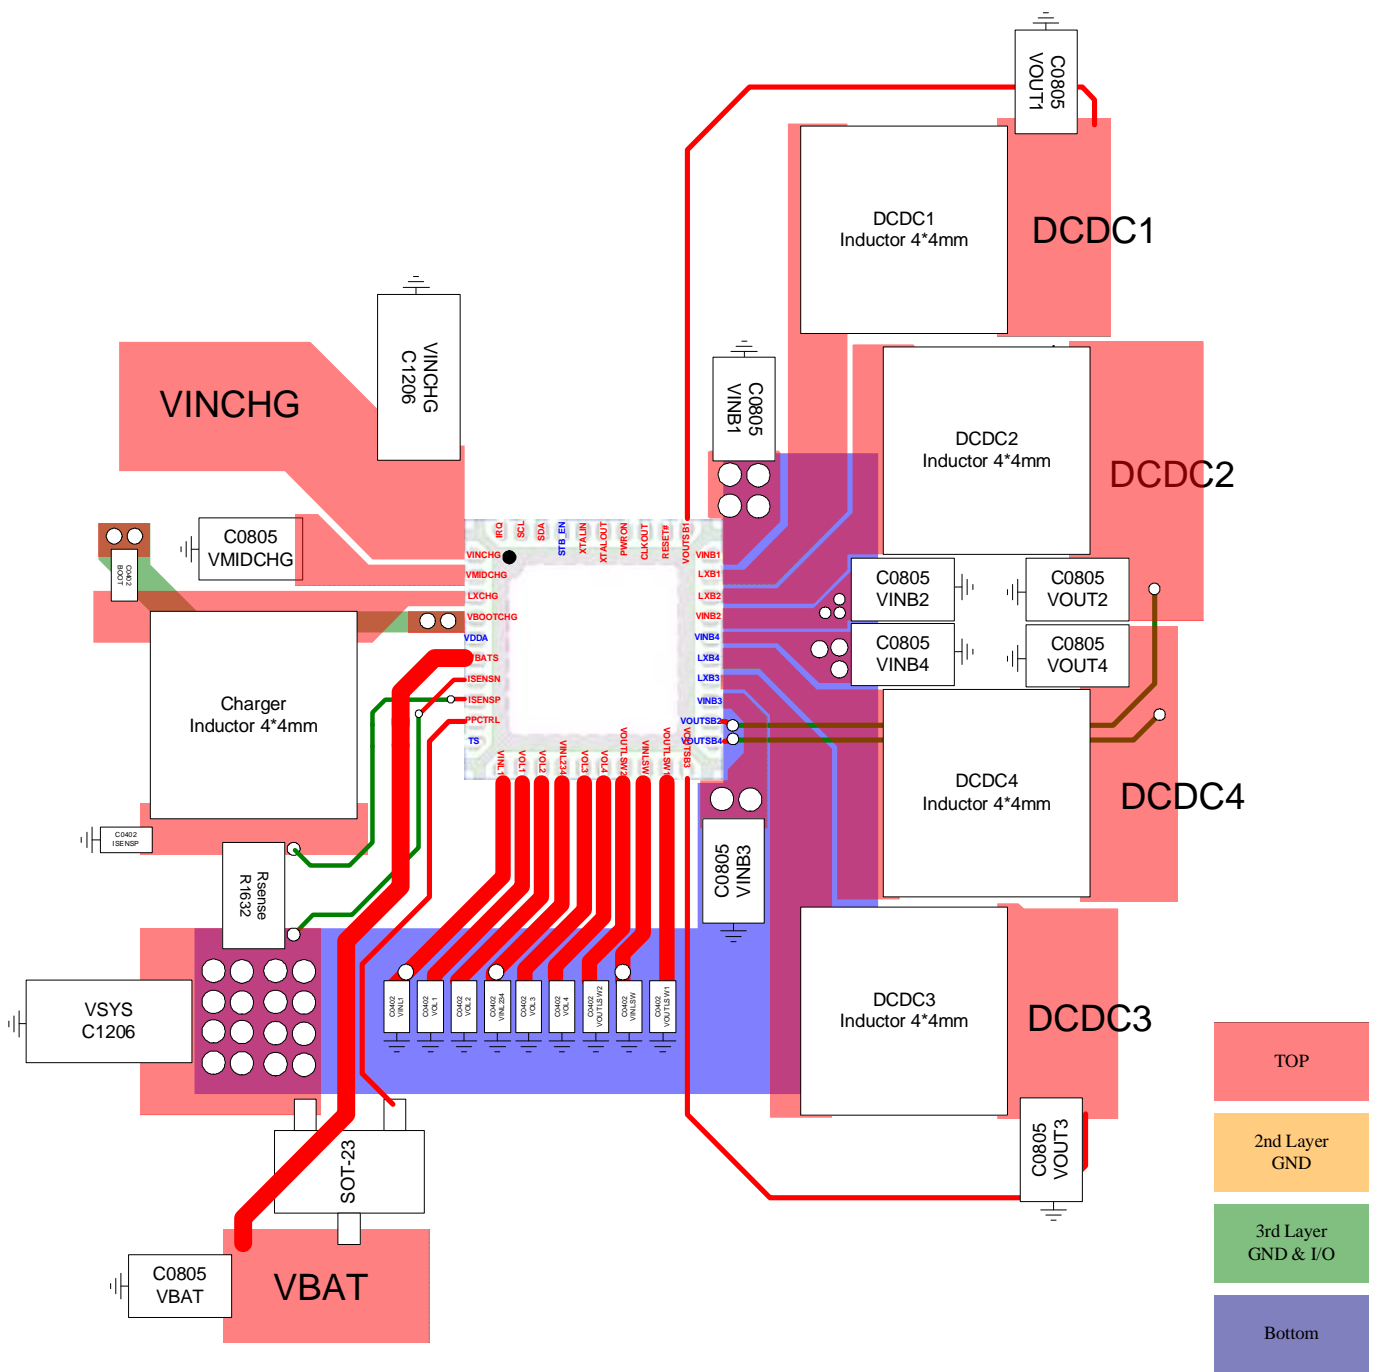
C0805
VOUT1

DCDC1
Inductor 4*4mm

DCDC1

VINCHG
C1206

VINCHG

C0805
VINB1

DCDC2
Inductor 4*4mm

DCDC2

C0402
BOOT

C0805
VMIDCHG

IRQ SCL SDA STB_EN XTALIN XTALOUT PWRON CLKOUT RESET# VOUTSB1

VINCHG
VMIDCHG
LXCHG
VBOOTCHG
VDDA
BATS
ISENSN
ISENSP
PPCTRL
TS

VINB1
LXB1
LXB2
VINB2
VINB4
LXB4
LXB3
VINB3
VOUTSB2
VOUTSB4

VINL1 VOL1 VOL2 VINL234 VOL3 VOL4 VOUTLSW2 VINLSW VOUTLSW1 VOUTSB3

C0805
VINB2

C0805
VOUT2

C0805
VINB4

C0805
VOUT4

Charger
Inductor 4*4mm

C0402
ISENSP

Rsense
R1632

DCDC4
Inductor 4*4mm

DCDC4

C0805
VINB3

VSYS
C1206

C0402 VINL1
C0402 VOL1
C0402 VOL2
C0402 VINL234
C0402 VOL3
C0402 VOL4
C0402 VOUTLSW2
C0402 VINLSW
C0402 VOUTLSW1

DCDC3
Inductor 4*4mm

DCDC3

TOP

2nd Layer
GND

3rd Layer
GND & I/O

Bottom

SOT-23

C0805
VOUT3

C0805
VBAT

VBAT